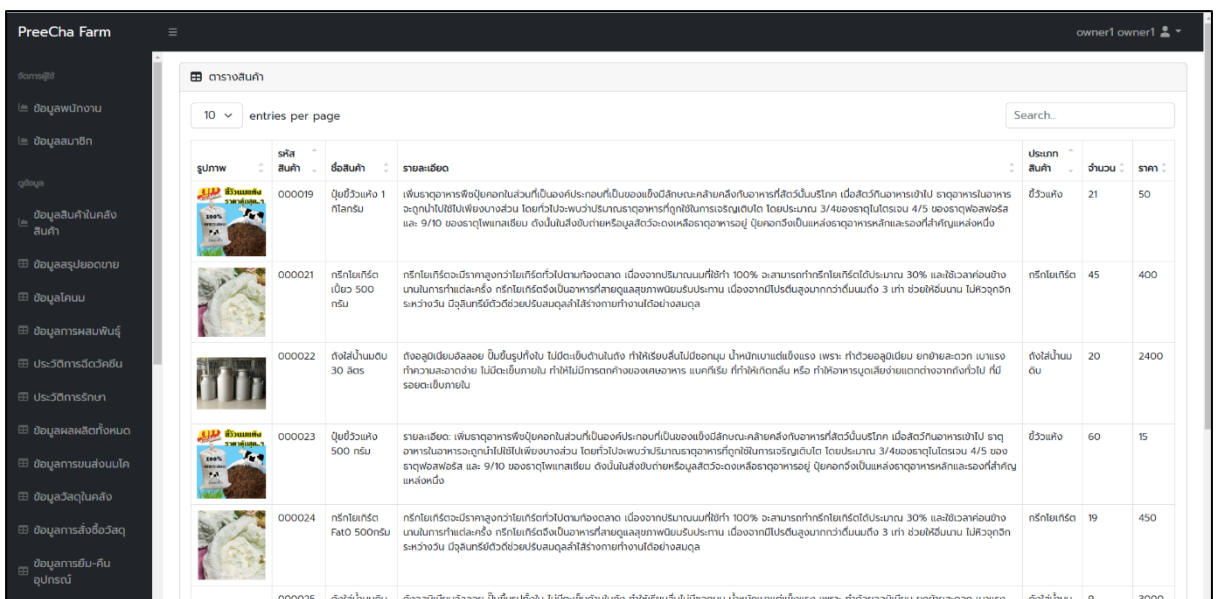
PreeCha Farm

owner1 owner1

จัดการผู้ใช้
ข้อมูลพนักงาน
ข้อมูลสมาชิก
ข้อมูล
ข้อมูลสินค้าในคลังสินค้า
ข้อมูลสรุปยอดขาย
ข้อมูลโคนม
ข้อมูลการผสมพันธุ์
ประวัติการฉีดวัคซีน
ประวัติการรักษา
ข้อมูลผลผลิตทั้งหมด
ข้อมูลการขนส่งนมโค
ข้อมูลวัสดุในคลัง
ข้อมูลการสั่งซื้อวัสดุ
ข้อมูลการยืม-คืนอุปกรณ์

ตารางสินค้า

10 entries per page

Search...

| รูปภาพ | รหัสสินค้า | ชื่อสินค้า | รายละเอียด | ประเภทสินค้า | จำนวน | ราคา |
|---|---|---|---|---|---|---|
| | 000019 | ปุ๋ยขี้วัวแห้ง 1 กิโลกรัม | เพิ่มธาตุอาหารพืชปุ๋ยคอกในส่วนที่เป็นของแข็งมีลักษณะคล้ายคลึงกับอาหารที่สัตว์นั้นบริโภค เมื่อสัตว์กินอาหารเข้าไป ธาตุอาหารในอาหารจะถูกนำไปใช้ไปเพียงบางส่วน โดยทั่วไปจะพบว่าปริมาณธาตุอาหารที่ถูกใช้ในการเจริญเติบโต โดยประมาณ 3/4ของธาตุไนโตรเจน 4/5 ของธาตุฟอสฟอรัส และ 9/10 ของธาตุโพแทสเซียม ดังนั้นในสิ่งขับถ่ายหรือมูลสัตว์จะคงเหลือธาตุอาหารอยู่ ปุ๋ยคอกจึงเป็นแหล่งธาตุอาหารหลักและรองที่สำคัญแหล่งหนึ่ง | ขี้วัวแห้ง | 21 | 50 |
| | 000021 | กรีกโยเกิร์ต เปียว 500 กรัม | กรีกโยเกิร์ตจะมีราคาสูงกว่าโยเกิร์ตทั่วไปตามท้องตลาด เนื่องจากปริมาณนมที่ใช้ทำ 100% จะสามารถทำกรีกโยเกิร์ตได้ประมาณ 30% และใช้เวลาค่อนข้างนานในการทำแต่ละครั้ง กรีกโยเกิร์ตจึงเป็นอาหารที่สายดูแลสุขภาพนิยมรับประทาน เนื่องจากมีโปรตีนสูงมากกว่าดื่มนมถึง 3 เท่า ช่วยให้อิ่มนาน ไม่หิวจุกจิกระหว่างวัน มีจุลินทรีย์ตัวดีช่วยปรับสมดุลลำไส้ร่างกายทำงานได้อย่างสมดุล | กรีกโยเกิร์ต | 45 | 400 |
| | 000022 | ถังใส่น้ำนมดิบ 30 ลิตร | ถังอลูมิเนียมอัลลอย ปั๊มขึ้นรูปทั้งใบ ไม่มีตะเข็บด้านในถัง ทำให้เรียบลื่นไม่มีซอกมุม น้ำหนักเบาแต่แข็งแรง เพราะ ทำด้วยอลูมิเนียม ยกย้ายสะดวก เบาแรง ทำความสะอาดง่าย ไม่มีตะเข็บภายใน ทำให้ไม่มีการตกค้างของเศษอาหาร แบคทีเรีย ที่ทำให้เกิดกลิ่น หรือ ทำให้อาหารบูดเสียง่ายแตกต่างจากถังทั่วไป ที่มีรอยตะเข็บภายใน | ถังใส่น้ำนมดิบ | 20 | 2400 |
| | 000023 | ปุ๋ยขี้วัวแห้ง 500 กรัม | รายละเอียด: เพิ่มธาตุอาหารพืชปุ๋ยคอกในส่วนที่เป็นของแข็งมีลักษณะคล้ายคลึงกับอาหารที่สัตว์นั้นบริโภค เมื่อสัตว์กินอาหารเข้าไป ธาตุอาหารในอาหารจะถูกนำไปใช้ไปเพียงบางส่วน โดยทั่วไปจะพบว่าปริมาณธาตุอาหารที่ถูกใช้ในการเจริญเติบโต โดยประมาณ 3/4ของธาตุไนโตรเจน 4/5 ของธาตุฟอสฟอรัส และ 9/10 ของธาตุโพแทสเซียม ดังนั้นในสิ่งขับถ่ายหรือมูลสัตว์จะคงเหลือธาตุอาหารอยู่ ปุ๋ยคอกจึงเป็นแหล่งธาตุอาหารหลักและรองที่สำคัญแหล่งหนึ่ง | ขี้วัวแห้ง | 60 | 15 |
| | 000024 | กรีกโยเกิร์ต Fat0 500กรัม | กรีกโยเกิร์ตจะมีราคาสูงกว่าโยเกิร์ตทั่วไปตามท้องตลาด เนื่องจากปริมาณนมที่ใช้ทำ 100% จะสามารถทำกรีกโยเกิร์ตได้ประมาณ 30% และใช้เวลาค่อนข้างนานในการทำแต่ละครั้ง กรีกโยเกิร์ตจึงเป็นอาหารที่สายดูแลสุขภาพนิยมรับประทาน เนื่องจากมีโปรตีนสูงมากกว่าดื่มนมถึง 3 เท่า ช่วยให้อิ่มนาน ไม่หิวจุกจิกระหว่างวัน มีจุลินทรีย์ตัวดีช่วยปรับสมดุลลำไส้ร่างกายทำงานได้อย่างสมดุล | กรีกโยเกิร์ต | 19 | 450 |
| | 000025 | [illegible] | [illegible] | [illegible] | 9 | 3000 |